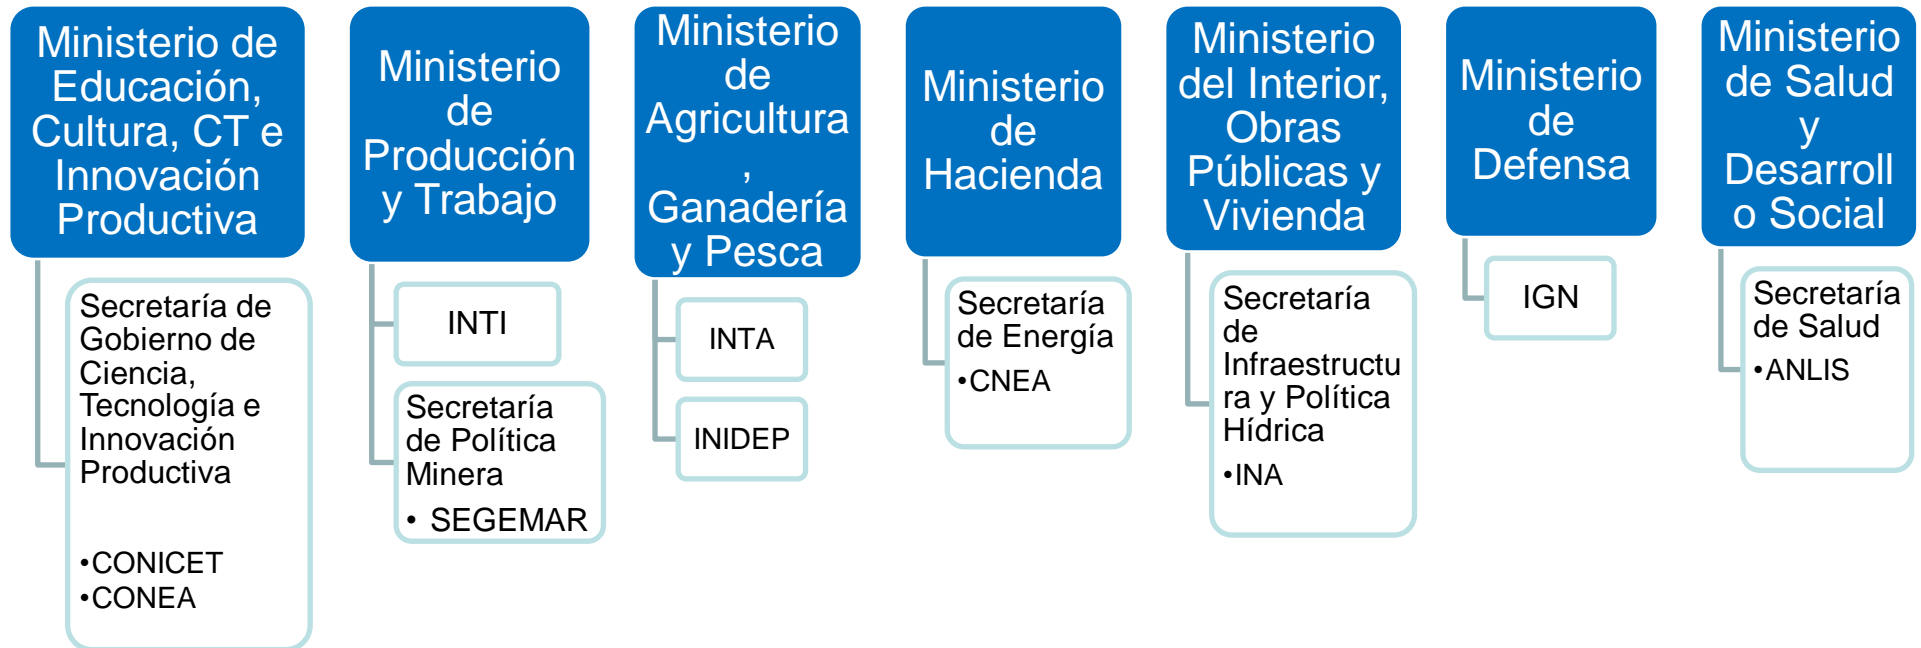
Ministerio de Educación, Cultura, CT e Innovación Productiva

Secretaría de Gobierno de Ciencia, Tecnología e Innovación Productiva

•CONICET
•CONEA

Ministerio de Producción y Trabajo

INTI

Secretaría de Política Minera
• SEGEMAR

Ministerio de Agricultura, Ganadería y Pesca

INTA

INIDEP

Ministerio de Hacienda

Secretaría de Energía
•CNEA

Ministerio del Interior, Obras Públicas y Vivienda

Secretaría de Infraestructura y Política Hídrica
•INA

Ministerio de Defensa

IGN

Ministerio de Salud y Desarrollo Social

Secretaría de Salud
•ANLIS